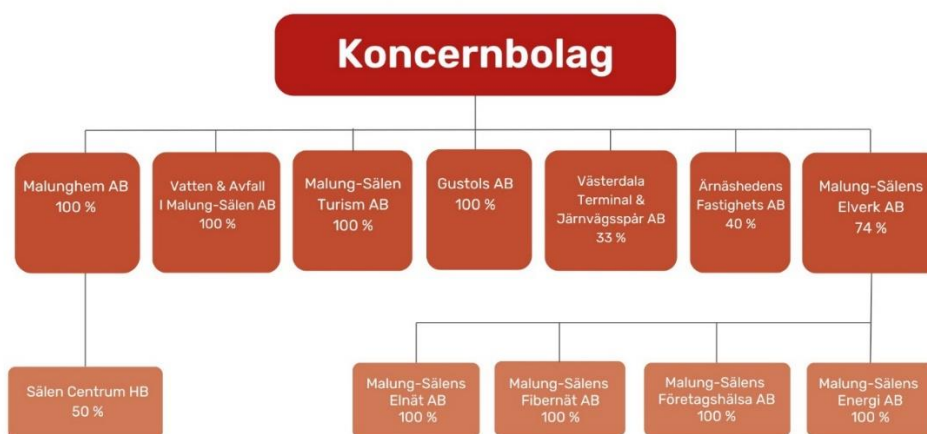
Koncernbolag

Malunghem AB
100 %

Vatten & Avfall I Malung-Sälen AB
100 %

Malung-Sälen Turism AB
100 %

Gustols AB
100 %

Västerdala Terminal & Järnvägsspår AB
33 %

Ärnäshedens Fastighets AB
40 %

Malung-Sälens Elverk AB
74 %

Sälen Centrum HB
50 %

Malung-Sälens Elnät AB
100 %

Malung-Sälens Fibernät AB
100 %

Malung-Sälens Företagshälsa AB
100 %

Malung-Sälens Energi AB
100 %